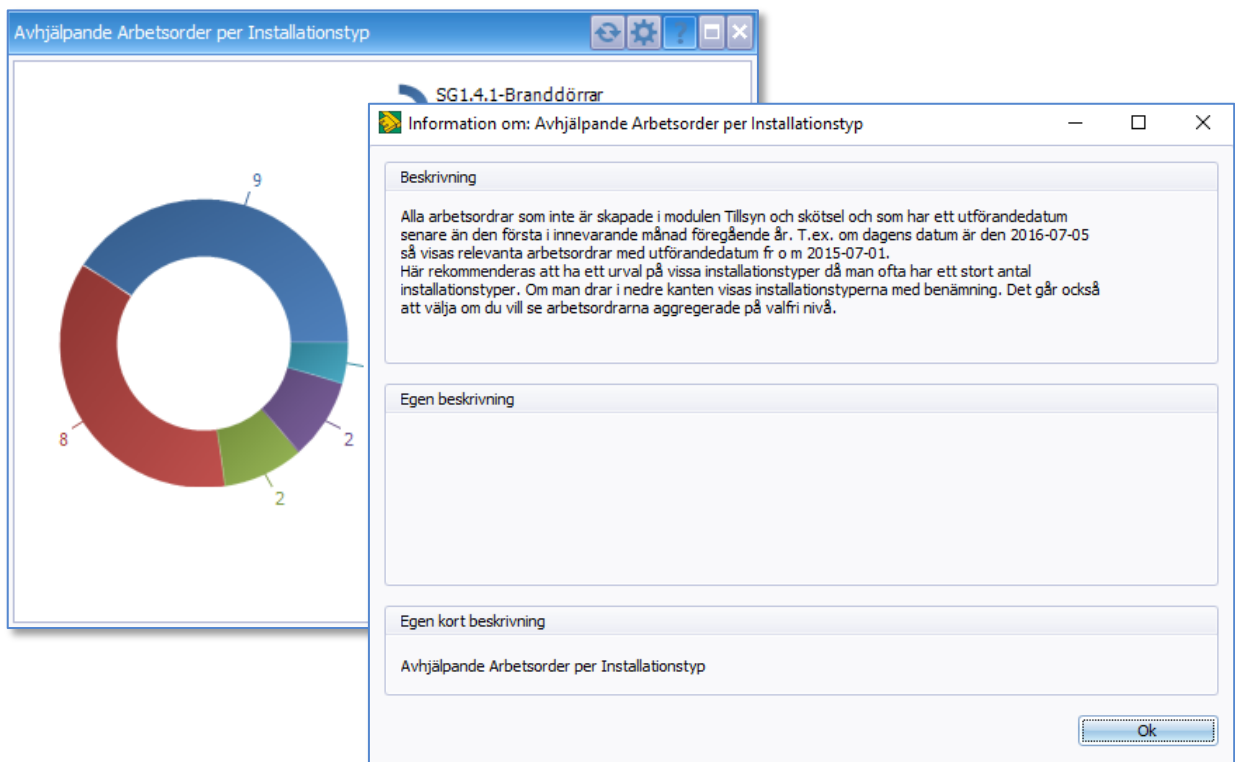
Avhjälpande Arbetsorder per Installationstyp

SG1.4.1-Branddörrar

9

8

2

2

Information om: Avhjälpande Arbetsorder per Installationstyp

Beskrivning

Alla arbetsordrar som inte är skapade i modulen Tillsyn och skötsel och som har ett utförandedatum senare än den första i innevarande månad föregående år. T.ex. om dagens datum är den 2016-07-05 så visas relevanta arbetsordrar med utförandedatum fr o m 2015-07-01.
Här rekommenderas att ha ett urval på vissa installationstyper då man ofta har ett stort antal installationstyper. Om man drar i nedre kanten visas installationstyperna med benämning. Det går också att välja om du vill se arbetsordrarna aggregerade på valfri nivå.

Egen beskrivning

Egen kort beskrivning

Avhjälpande Arbetsorder per Installationstyp

Ok